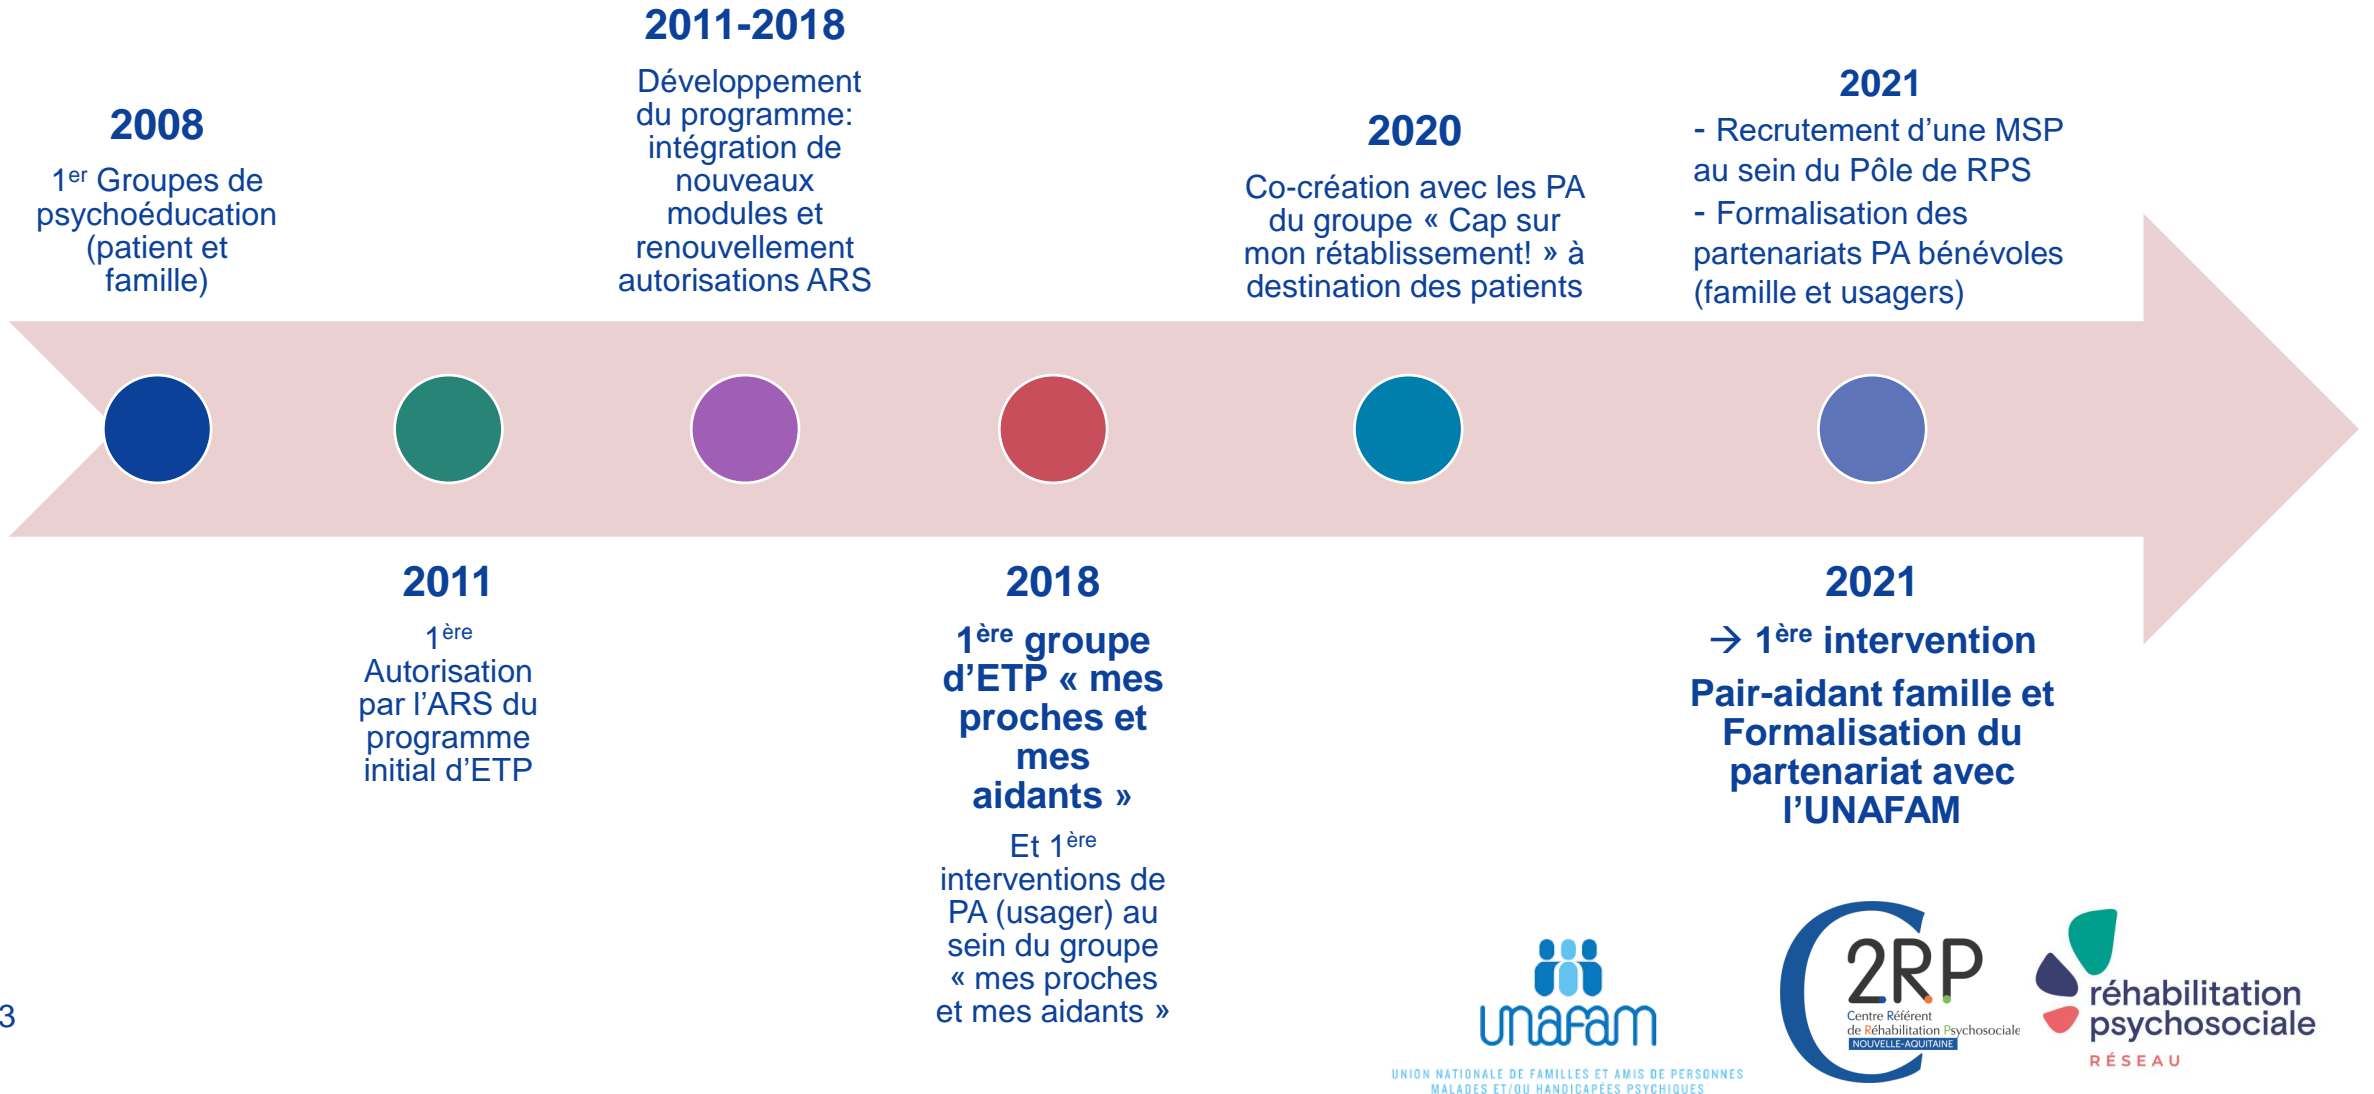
2011-2018

Développement du programme: intégration de nouveaux modules et renouvellement autorisations ARS

2008

1$^{er}$ Groupes de psychoéducation (patient et famille)

2020

Co-création avec les PA du groupe « Cap sur mon rétablissement! » à destination des patients

2021

- Recrutement d'une MSP au sein du Pôle de RPS
- Formalisation des partenariats PA bénévoles (famille et usagers)

2011

1$^{ère}$ Autorisation par l'ARS du programme initial d'ETP

2018

1$^{ère}$ groupe d'ETP « mes proches et mes aidants »

Et 1$^{ère}$ interventions de PA (usager) au sein du groupe « mes proches et mes aidants »

2021

→ 1$^{ère}$ intervention

Pair-aidant famille et Formalisation du partenariat avec l'UNAFAM

3

unafam
UNION NATIONALE DE FAMILLES ET AMIS DE PERSONNES MALADES ET/OU HANDICAPÉES PSYCHIQUES

C2RP
Centre Référent de Réhabilitation Psychosociale
NOUVELLE-AQUITAINE

réhabilitation psychosociale
RÉSEAU